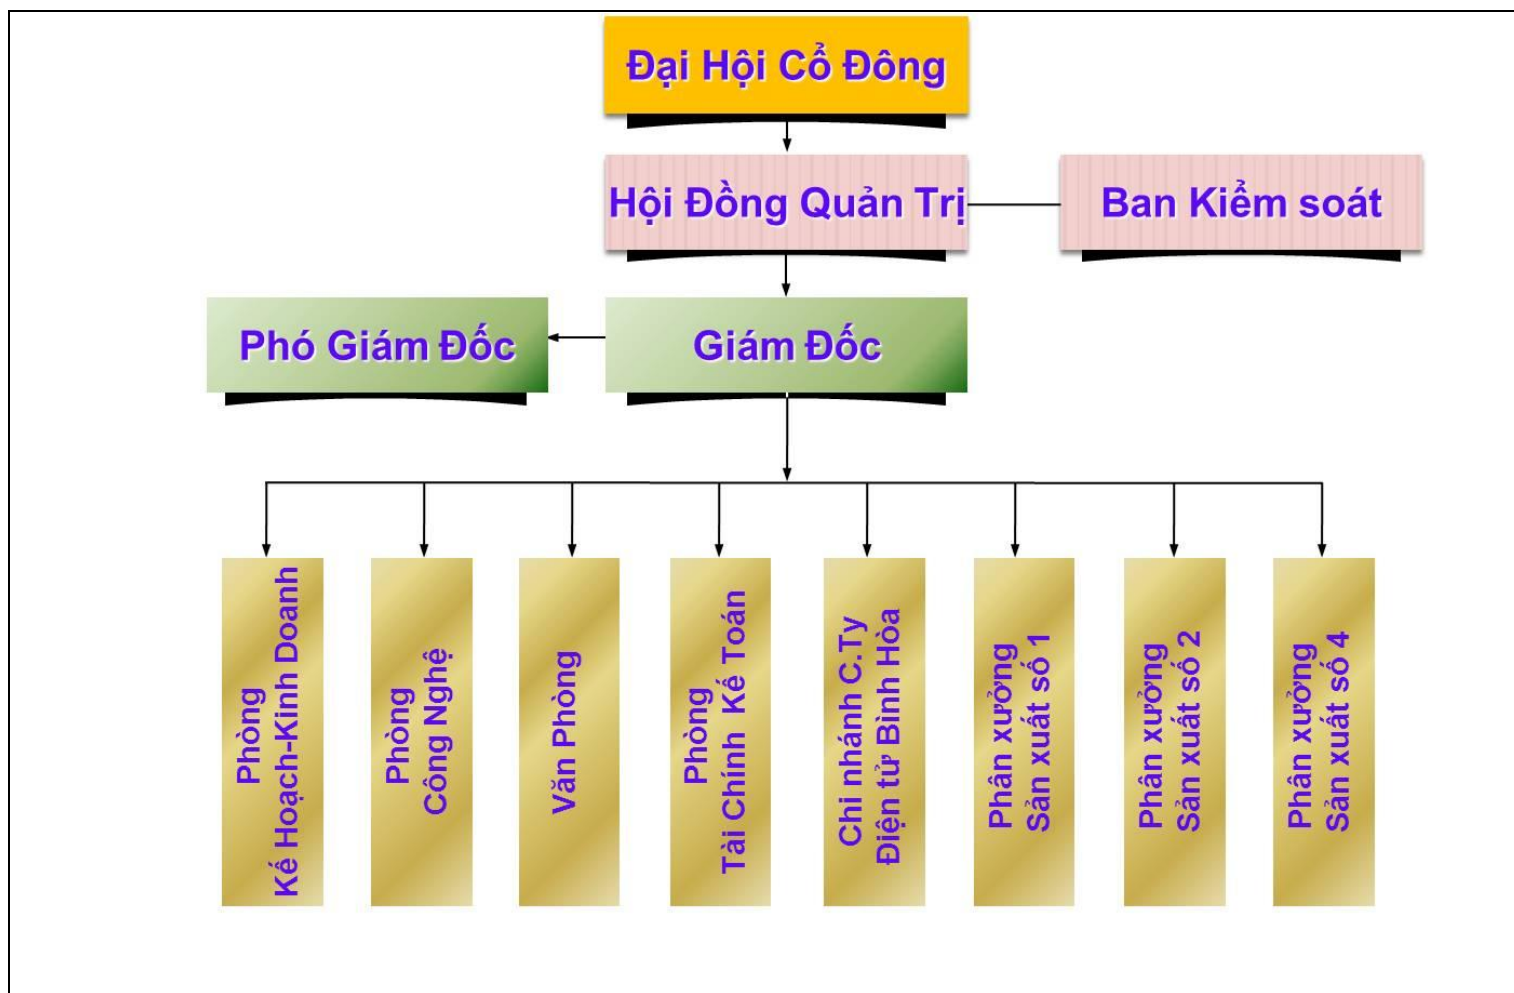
Đại Hội Cổ Đông

Hội Đồng Quản Trị

Ban Kiểm soát

Phó Giám Đốc

Giám Đốc

Phòng Kế Hoạch-Kinh Doanh

Phòng Công Nghệ

Văn Phòng

Phòng Tài Chính Kế Toán

Chi nhánh C.Ty Điện tử Bình Hòa

Phân xưởng Sản xuất số 1

Phân xưởng Sản xuất số 2

Phân xưởng Sản xuất số 4